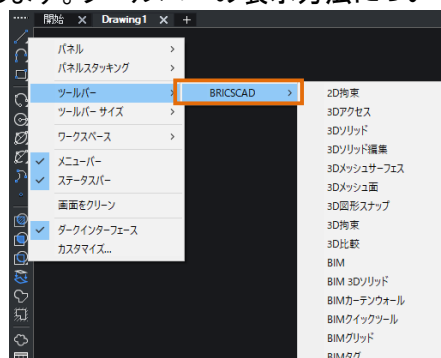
開始 × Drawing1 × +

パネル
パネルスタッキング
ツールバー
ツールバー サイズ
ワークスペース
メニューバー
ステータスバー
画面をクリーン
ダークインターフェース
カスタマイズ...

BRICSCAD

2D拘束
3Dアクセス
3Dソリッド
3Dソリッド編集
3Dメッシュサーフェス
3Dメッシュ面
3D図形スナップ
3D拘束
3D比較
BIM
BIM 3Dソリッド
BIMカーテンウォール
BIMクイックツール
BIMグリッド
BIMタグ